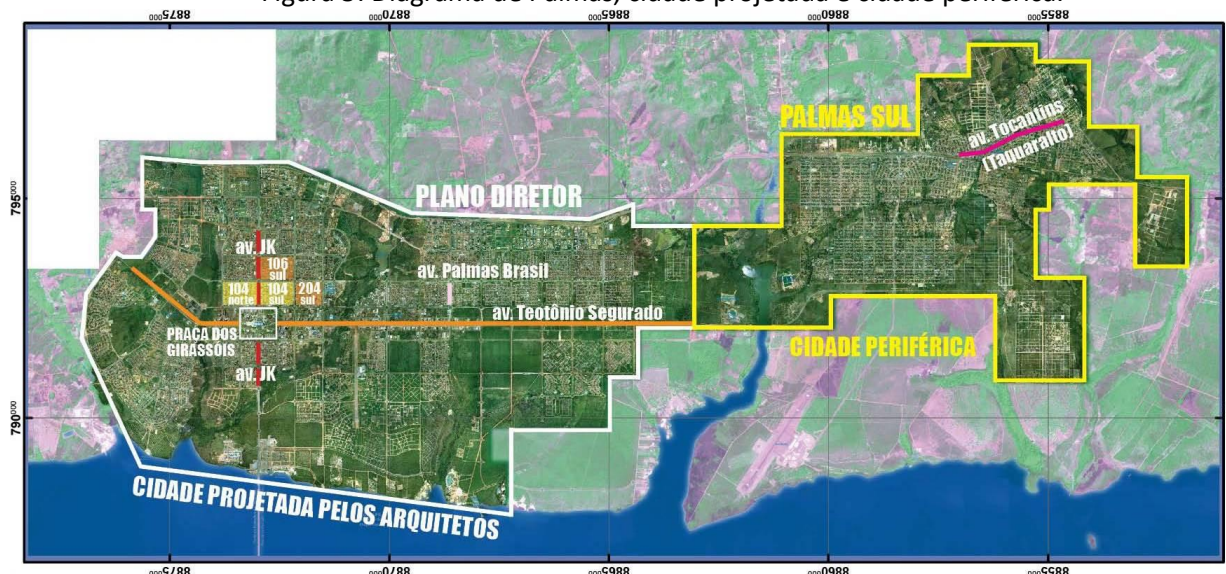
Figura 8: Diagrama de Palmas, cidade projetada e cidade periférica

8875$^{000}$ 8870$^{000}$ 8865$^{000}$ 8860$^{000}$ 8855$^{000}$

795$^{000}$

790$^{000}$

PALMAS SUL

av. Tocantins (Taquaralto)

PLANO DIRETOR

av. JK

106 sul

104 norte

104 sul

204 sul

av. Palmas Brasil

av. Teotônio Segurado

PRAÇA DOS GIRASSÓIS

av. JK

CIDADE PERIFÉRICA

CIDADE PROJETADA PELOS ARQUITETOS

8875$^{000}$ 8870$^{000}$ 8865$^{000}$ 8860$^{000}$ 8855$^{000}$